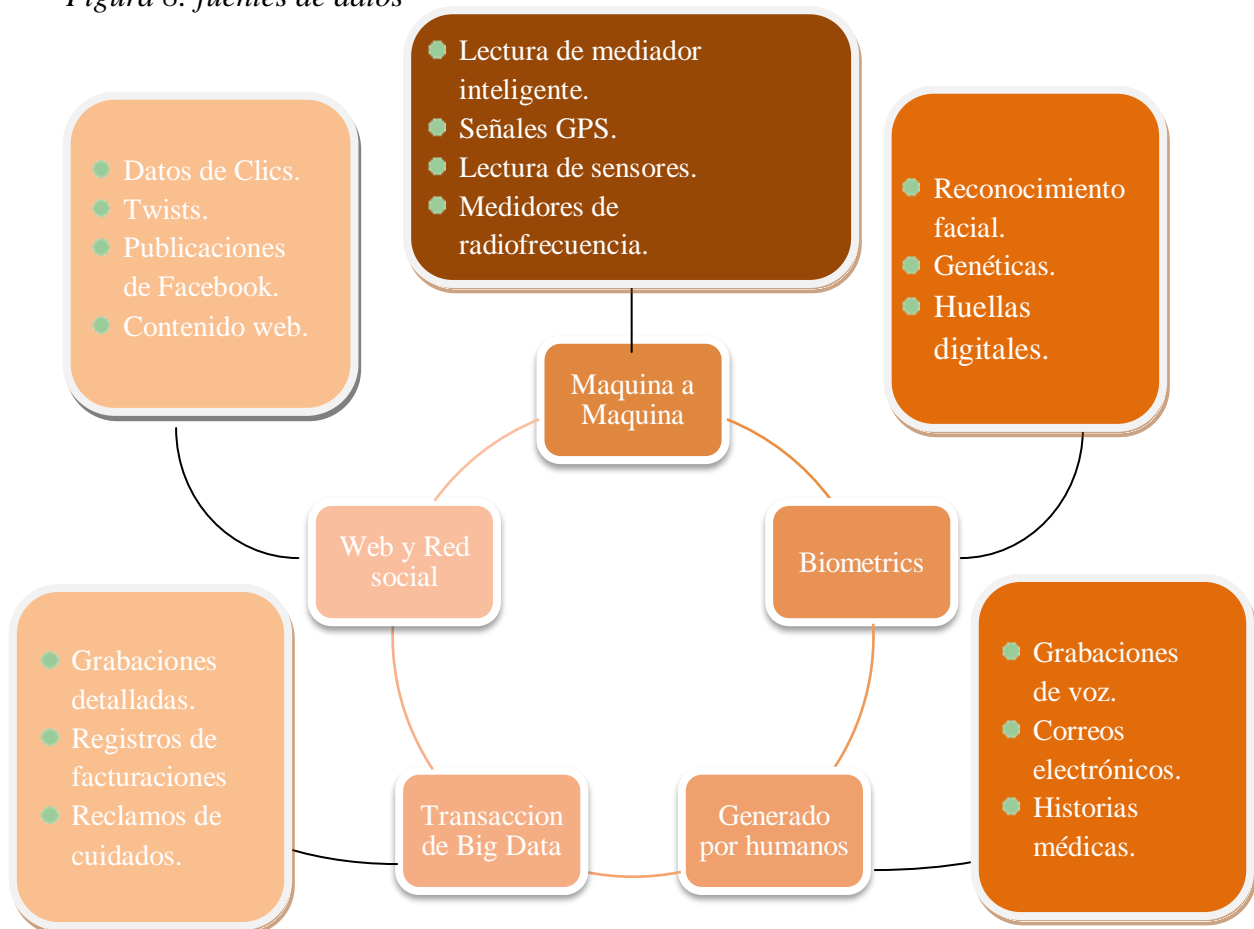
Figura 8. fuentes de datos

Lectura de mediador inteligente.
Señales GPS.
Lectura de sensores.
Medidores de radiofrecuencia.

Datos de Clics.
Twists.
Publicaciones de Facebook.
Contenido web.

Reconocimiento facial.
Genéticas.
Huellas digitales.

Maquina a Maquina

Web y Red social

Biometrics

Grabaciones detalladas.
Registros de facturaciones
Reclamos de cuidados.

Grabaciones de voz.
Correos electrónicos.
Historias médicas.

Transaccion de Big Data

Generado por humanos